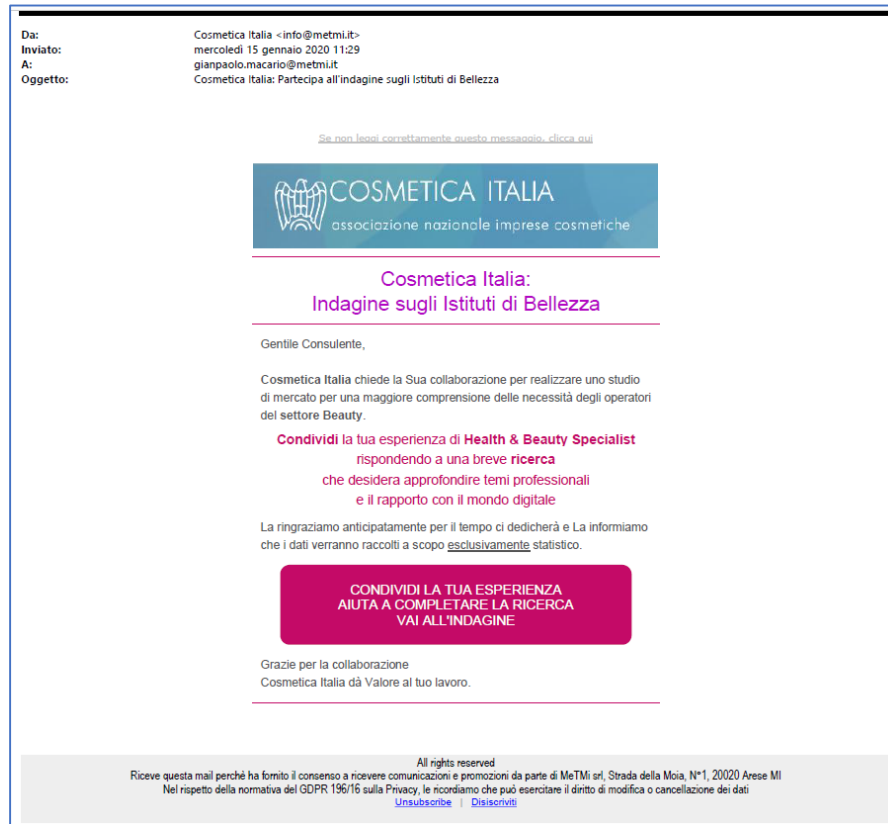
Da: Cosmetica Italia <info@metmi.it>
Inviato: mercoledì 15 gennaio 2020 11:29
A: gianpaolo.macario@metmi.it
Oggetto: Cosmetica Italia: Partecipa all'indagine sugli Istituti di Bellezza

Se non leggi correttamente questo messaggio, clicca qui

COSMETICA ITALIA
associazione nazionale imprese cosmetiche

Cosmetica Italia:
Indagine sugli Istituti di Bellezza

Gentile Consulente,

Cosmetica Italia chiede la Sua collaborazione per realizzare uno studio di mercato per una maggiore comprensione delle necessità degli operatori del settore Beauty.

Condividi la tua esperienza di Health & Beauty Specialist rispondendo a una breve ricerca che desidera approfondire temi professionali e il rapporto con il mondo digitale

La ringraziamo anticipatamente per il tempo ci dedicherà e La informiamo che i dati verranno raccolti a scopo esclusivamente statistico.

CONDIVIDI LA TUA ESPERIENZA
AIUTA A COMPLETARE LA RICERCA
VAI ALL'INDAGINE

Grazie per la collaborazione
Cosmetica Italia dà Valore al tuo lavoro.

All rights reserved
Riceve questa mail perché ha fornito il consenso a ricevere comunicazioni e promozioni da parte di MeTMi srl, Strada della Moia, N°1, 20020 Arese MI
Nel rispetto della normativa del GDPR 196/16 sulla Privacy, le ricordiamo che può esercitare il diritto di modifica o cancellazione dei dati
Unsubscribe | Disiscriviti